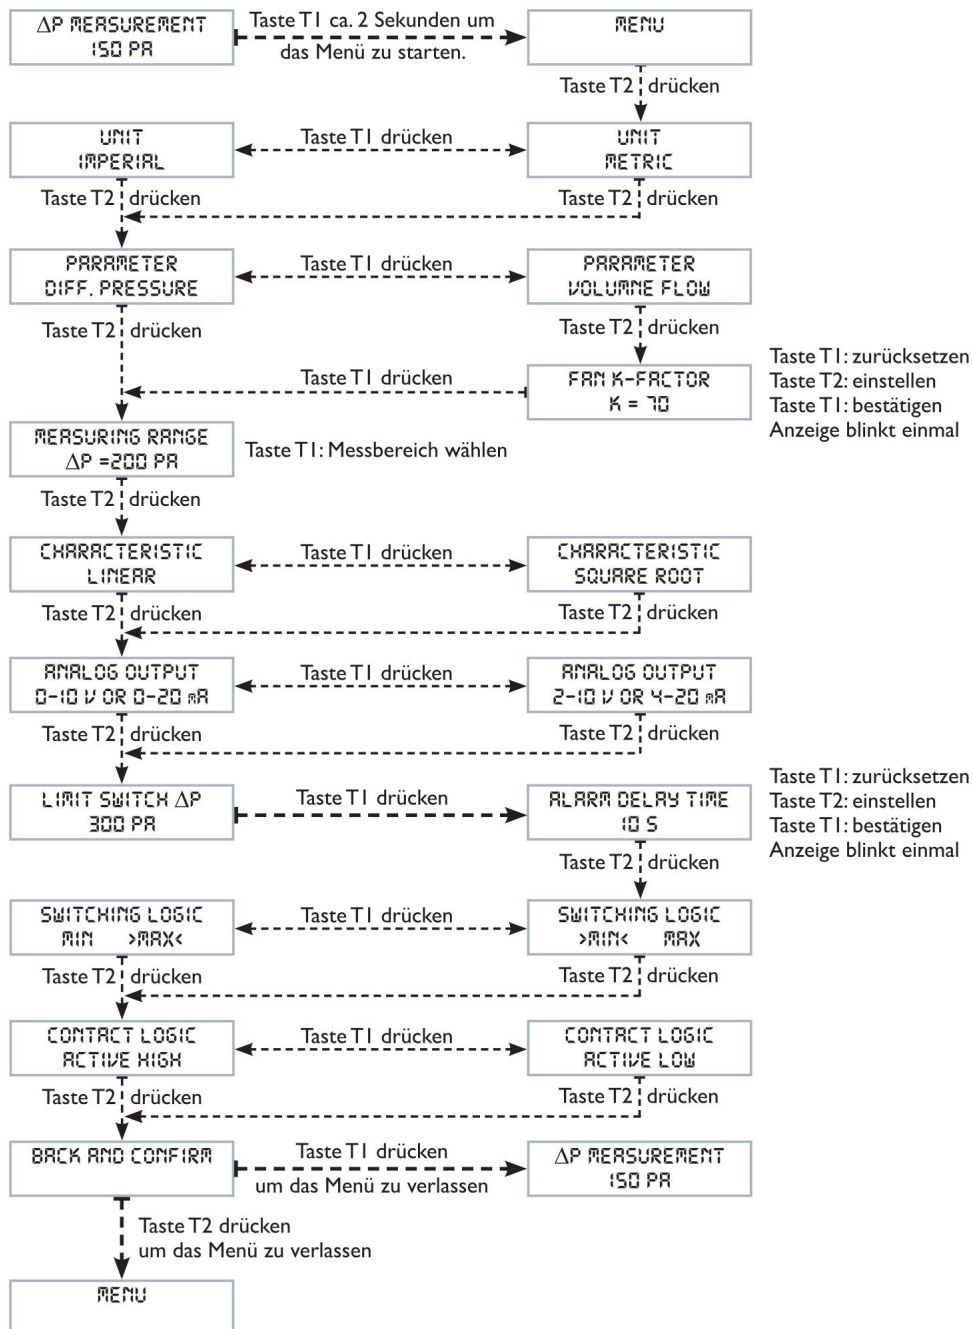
ΔP MEASUREMENT
150 PA

Taste T1 ca. 2 Sekunden um das Menü zu starten.

MENU

Taste T2 drücken

UNIT
IMPERIAL

Taste T1 drücken

UNIT
METRIC

Taste T2 drücken

Taste T2 drücken

PARAMETER
DIFF. PRESSURE

Taste T1 drücken

PARAMETER
VOLUMNE FLOW

Taste T2 drücken

Taste T2 drücken

Taste T1 drücken

FAN K-FACTOR
K = 70

Taste T1: zurücksetzen
Taste T2: einstellen
Taste T1: bestätigen
Anzeige blinkt einmal

MEASURING RANGE
ΔP =200 PA

Taste T1: Messbereich wählen

Taste T2 drücken

CHARACTERISTIC
LINEAR

Taste T1 drücken

CHARACTERISTIC
SQUARE ROOT

Taste T2 drücken

Taste T2 drücken

ANALOG OUTPUT
0-10 V OR 0-20 mA

Taste T1 drücken

ANALOG OUTPUT
2-10 V OR 4-20 mA

Taste T2 drücken

Taste T2 drücken

LIMIT SWITCH ΔP
300 PA

Taste T1 drücken

ALARM DELAY TIME
10 S

Taste T1: zurücksetzen
Taste T2: einstellen
Taste T1: bestätigen
Anzeige blinkt einmal

Taste T2 drücken

SWITCHING LOGIC
MIN >MAX<

Taste T1 drücken

SWITCHING LOGIC
>MIN< MAX

Taste T2 drücken

Taste T2 drücken

CONTACT LOGIC
ACTIVE HIGH

Taste T1 drücken

CONTACT LOGIC
ACTIVE LOW

Taste T2 drücken

Taste T2 drücken

BACK AND CONFIRM

Taste T1 drücken
um das Menü zu verlassen

ΔP MEASUREMENT
150 PA

Taste T2 drücken
um das Menü zu verlassen

MENU